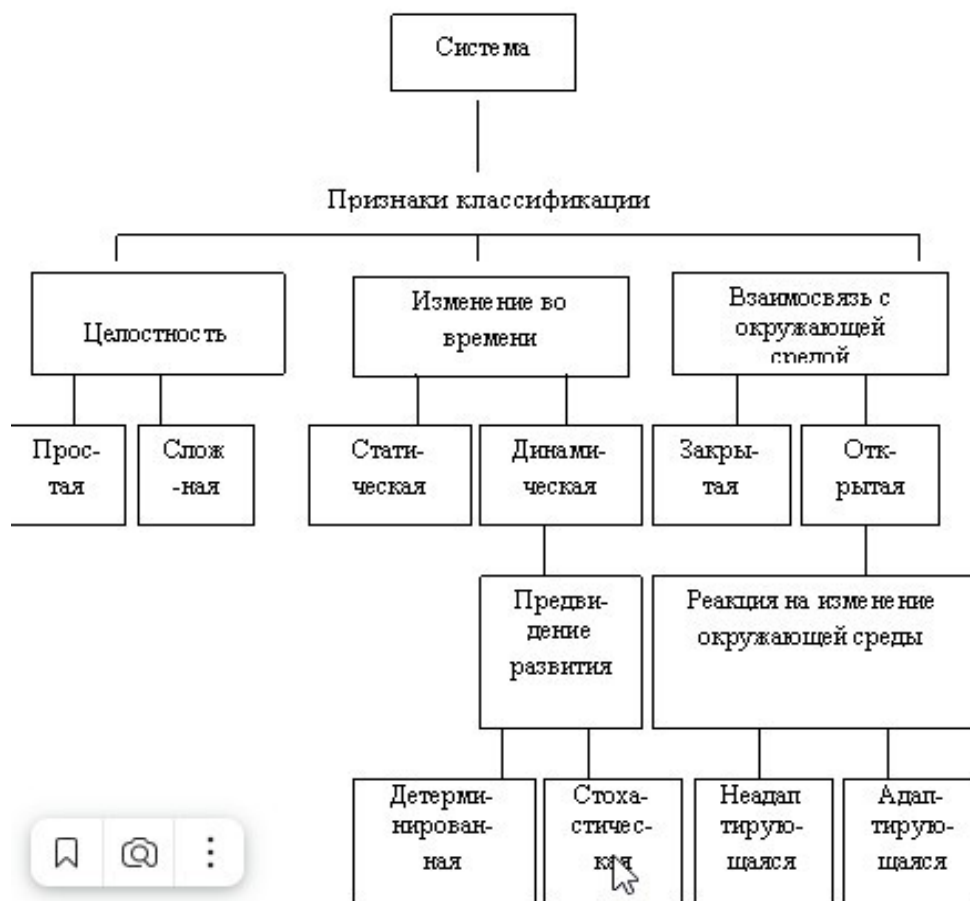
Система

Признаки классификации

Целостность

Изменение во времени

Взаимосвязь с окружающей средой

Простая

Сложная

Статическая

Динамическая

Закрытая

Открытая

Предвидение развития

Реакция на изменение окружающей среды

Детерминированная

Стохастическ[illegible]

Неадаптирующаяся

Адаптирующаяся